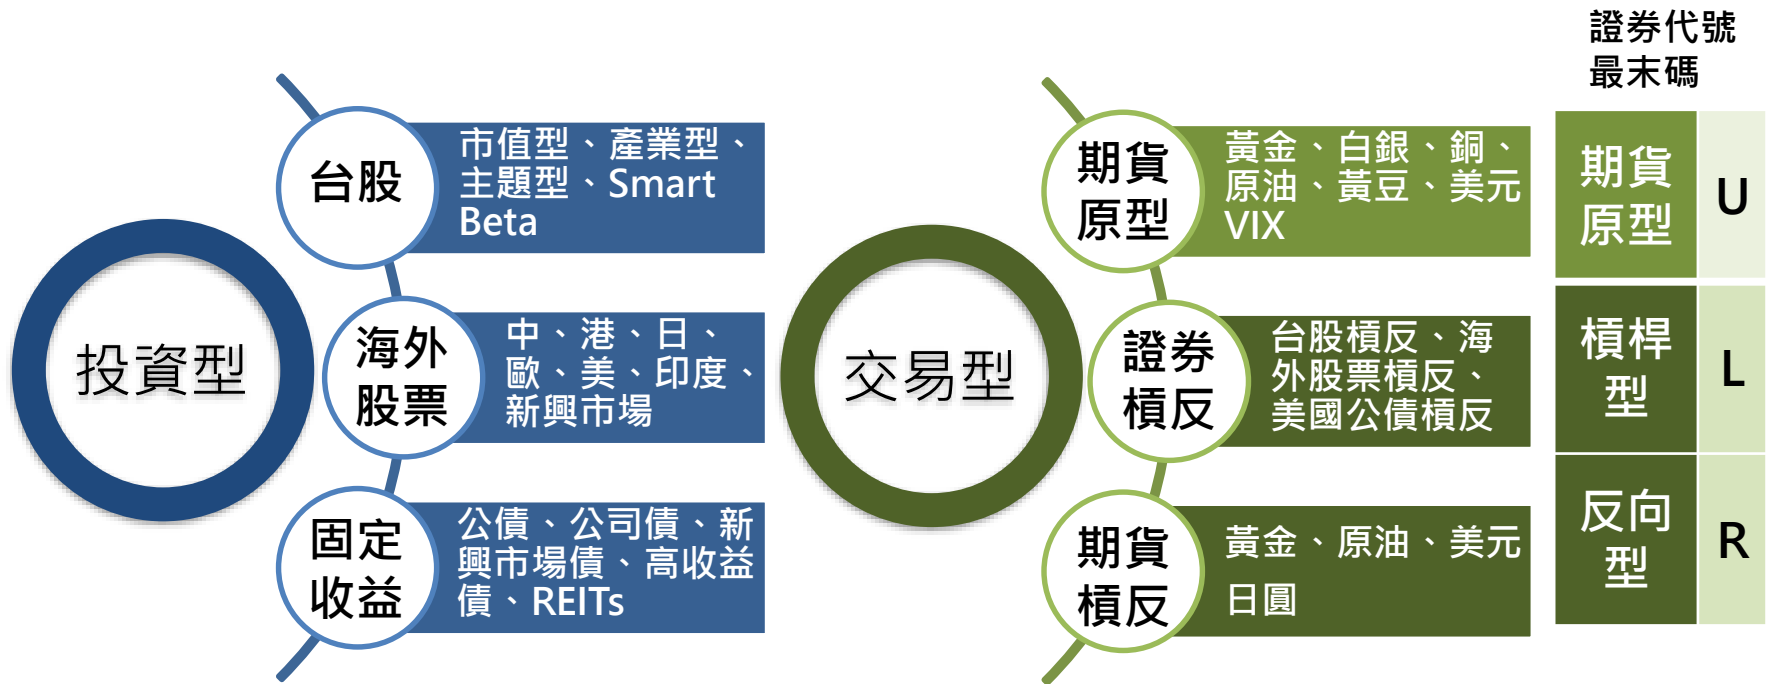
投資型

台股

市值型、產業型、主題型、Smart Beta

海外股票

中、港、日、歐、美、印度、新興市場

固定收益

公債、公司債、新興市場債、高收益債、REITs

交易型

期貨原型

黃金、白銀、銅、原油、黃豆、美元 VIX

證券槓反

台股槓反、海外股票槓反、美國公債槓反

期貨槓反

黃金、原油、美元 日圓

證券代號最末碼

| 期貨原型 | U |
|---|---|
| 槓桿型 | L |
| 反向型 | R |